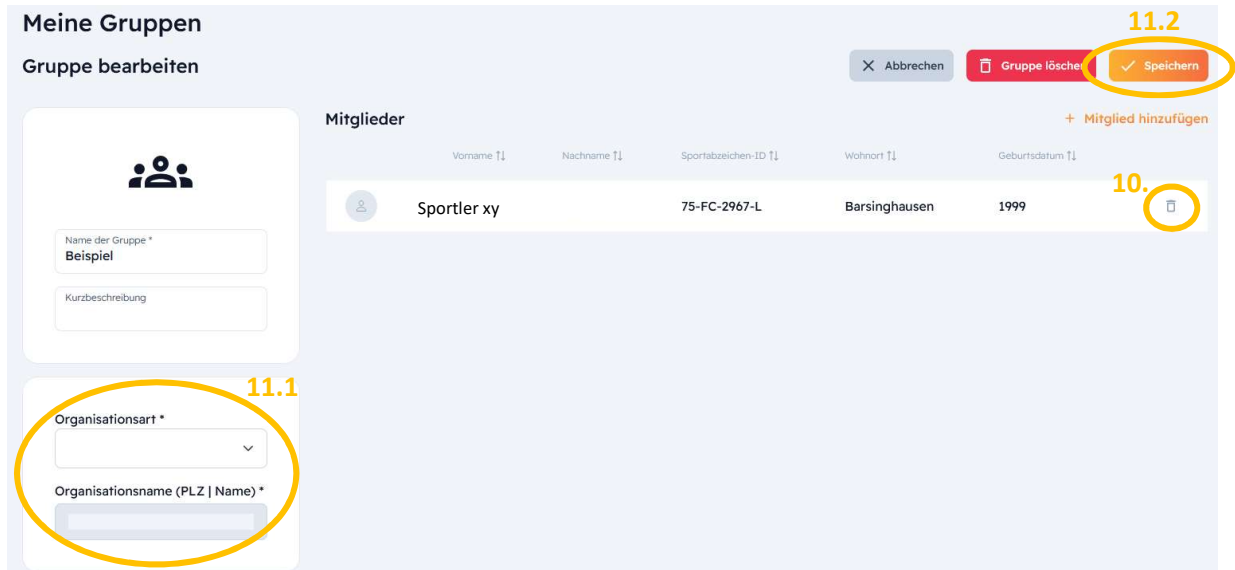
Meine Gruppen

Gruppe bearbeiten

11.2

Abbrechen

Gruppe löschen

Speichern

Mitglieder

+ Mitglied hinzufügen

| Vorname | Nachname | Sportabzeichen-ID | Wohnort | Geburtsdatum |
|---|---|---|---|---|
| Sportler xy | | 75-FC-2967-L | Barsinghausen | 1999 |

10.

Name der Gruppe *
Beispiel

Kurzbeschreibung

11.1

Organisationsart *

Organisationsname (PLZ | Name) *